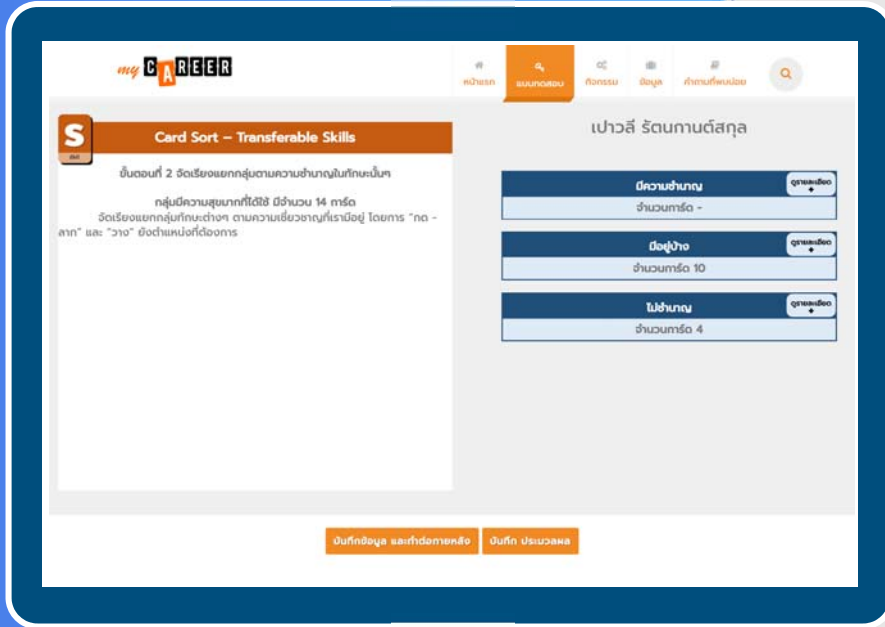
my CAREER

หน้าแรก
แบบทดสอบ
กิจกรรม
ข้อมูล
คำถามที่พบบ่อย

S
skill

Card Sort – Transferable Skills

ขั้นตอนที่ 2 จัดเรียงแยกกลุ่มตามความชำนาญในทักษะนั้นๆ

กลุ่มมีความสุขมากที่ได้ใช้ มีจำนวน 14 การ์ด
จัดเรียงแยกกลุ่มทักษะต่างๆ ตามความเชี่ยวชาญที่เรามีอยู่ โดยการ "กด - ลาก" และ "วาง" ยังตำแหน่งที่ต้องการ

เปาวลี รัตนกานต์สกุล

มีความชำนาญ
ดูรายละเอียด
จำนวนการ์ด -

มีอยู่บ้าง
ดูรายละเอียด
จำนวนการ์ด 10

ไม่ชำนาญ
ดูรายละเอียด
จำนวนการ์ด 4

บันทึกข้อมูล และทำต่อภายหลัง
บันทึก ประมวลผล